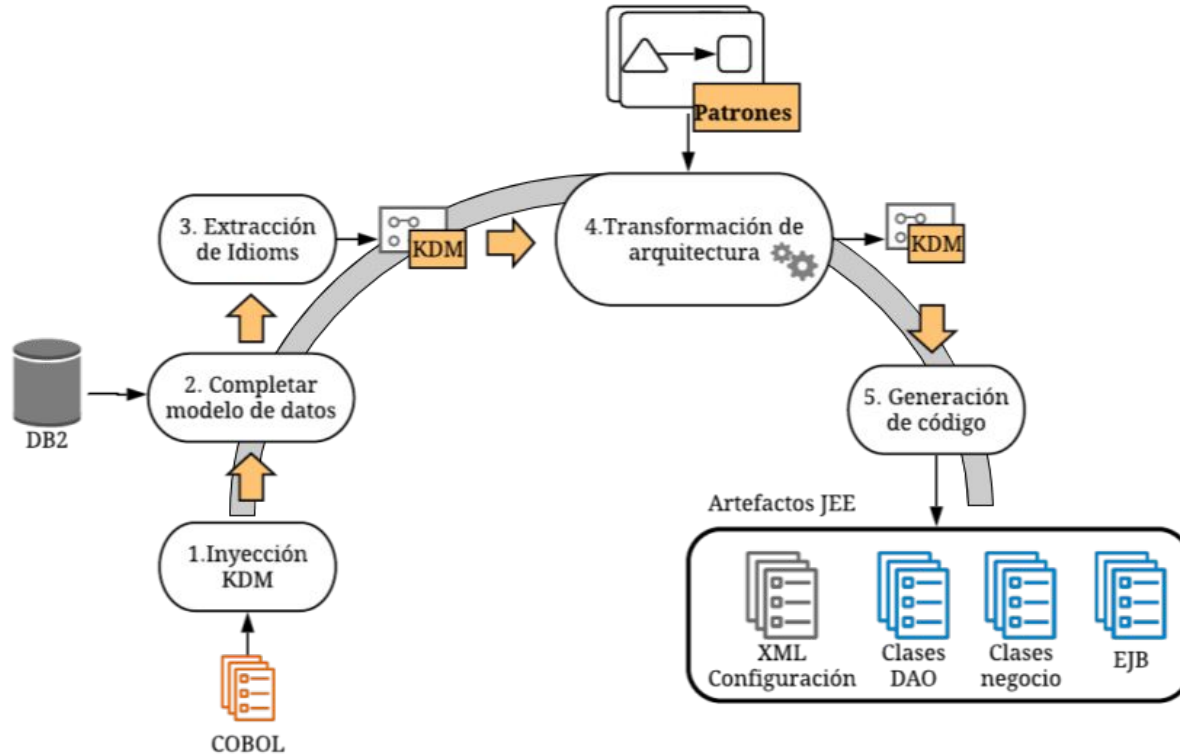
Patrones

3. Extracción de Idioms

KDM

4.Transformación de arquitectura

KDM

DB2

2. Completar modelo de datos

5. Generación de código

Artefactos JEE

1.Inyección KDM

XML Configuración

Clases DAO

Clases negocio

EJB

COBOL